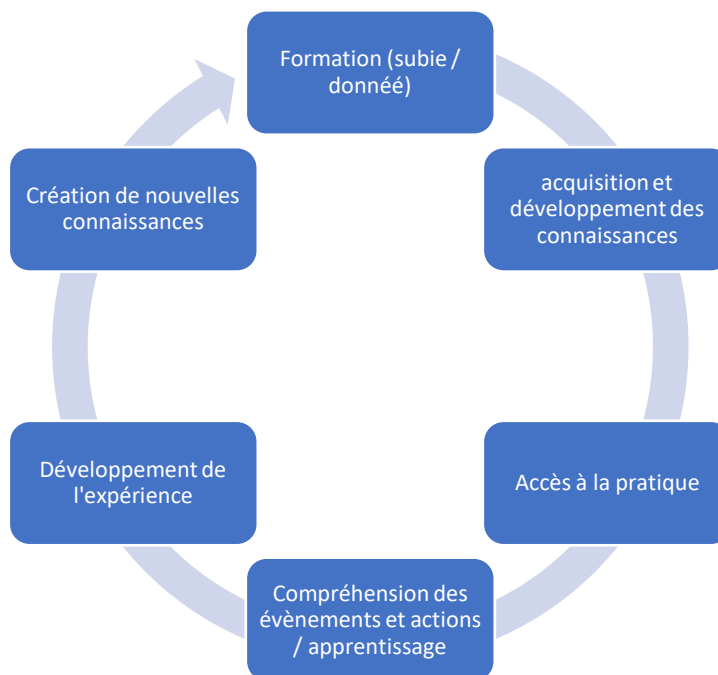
Formation (subie / donnéé)

acquisition et développement des connaissances

Accès à la pratique

Compréhension des évènements et actions / apprentissage

Développement de l'expérience

Création de nouvelles connaissances